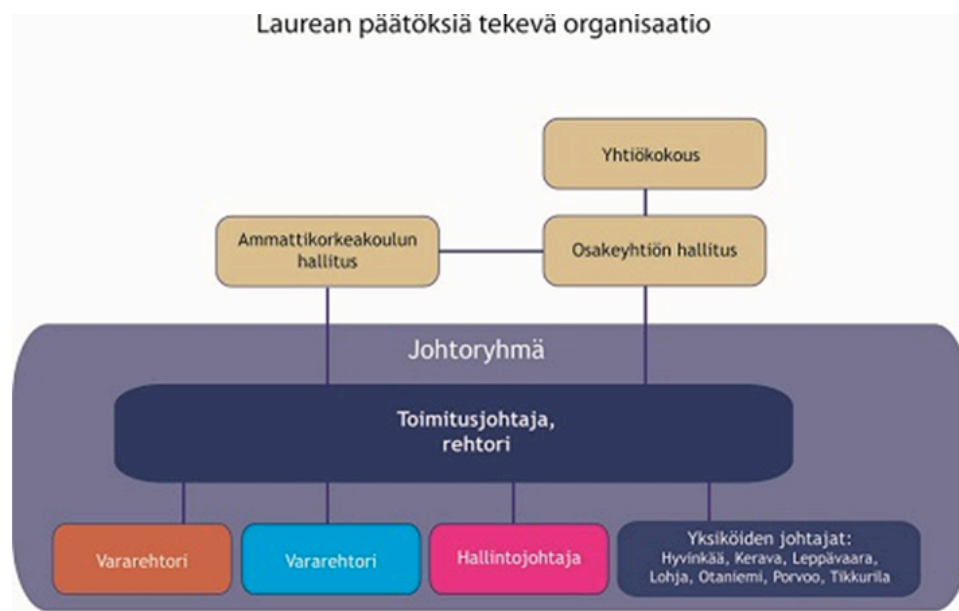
Laurean päätöksiä tekevä organisaatio

Yhtiökokous

Ammattikorkeakoulun hallitus

Osakeyhtiön hallitus

Johtoryhmä

Toimitusjohtaja, rehtori

Vararehtori

Vararehtori

Hallintojohtaja

Yksiköiden johtajat: Hyvinkää, Kerava, Leppävaara, Lohja, Otaniemi, Porvoo, Tikkurila